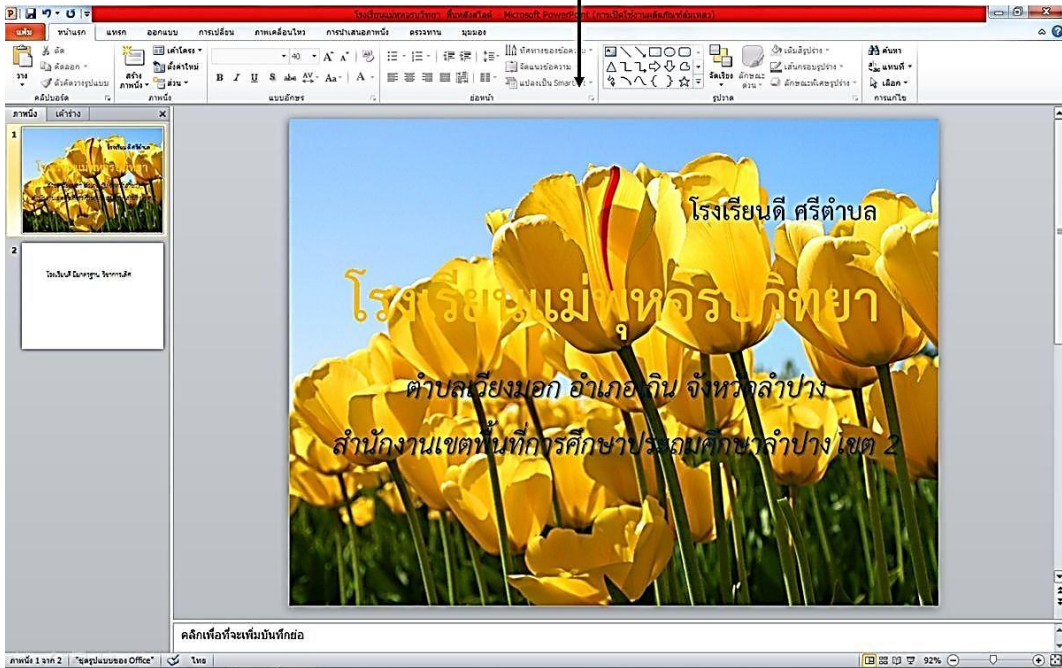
โรงเรียนแม่พุหอรบวิทยา ทีมหลังสไลด์ - Microsoft PowerPoint (การเปิดใช้งานผลิตภัณฑ์ล้มเหลว)

แฟ้ม หน้าแรก แทรก ออกแบบ การเปลี่ยน ภาพเคลื่อนไหว การนำเสนอภาพนิ่ง ตรวจทาน มุมมอง

ตัด
คัดลอก
วาง
ตัวคัดวางรูปแบบ
คลิปบอร์ด

สร้างภาพนิ่ง
เค้าโครง
ตั้งค่าใหม่
ส่วน
ภาพนิ่ง

40
B I U S abc AV Aa A
แบบอักษร

ทิศทางของข้อความ
จัดแนวข้อความ
แปลงเป็น SmartArt
ย่อหน้า

จัดเรียง ลักษณะด่วน
เติมสีรูปร่าง
เส้นกรอบรูปร่าง
ลักษณะพิเศษรูปร่าง
รูปวาด

ค้นหา
แทนที่
เลือก
การแก้ไข

ภาพนิ่ง เค้าร่าง

1
2
โรงเรียนดี มีมาตรฐาน วิชาการเด่น

โรงเรียนดี ศรีตำบล

โรงเรียนแม่พุหอรบวิทยา

ตำบลเวียงมอก อำเภอเถิน จังหวัดลำปาง

สำนักงานเขตพื้นที่การศึกษาประถมศึกษาลำปาง เขต 2

คลิกเพื่อเพิ่มบันทึกย่อ

ภาพนิ่ง 1 จาก 2 "ชุดรูปแบบของ Office" ไทย 92%